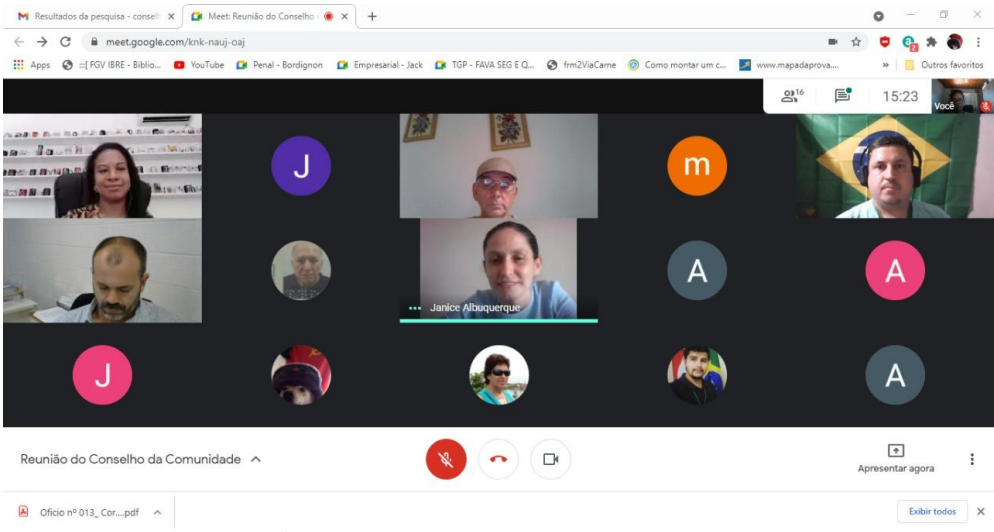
Resultados da pesquisa - conse ×
Meet: Reunião do Conselho ×
+

meet.google.com/knk-nauj-oaj

Apps
=[ FGV IBRE - Biblio...
YouTube
Penal - Bordignon
Empresarial - Jack
TGP - FAVA SEG E Q...
frm2ViaCarne
Como montar um c...
www.mapadaprova...
»
Outros favoritos

16
15:23
Você

J
m
A
A
J
A

Janice Albuquerque

Reunião do Conselho da Comunidade ^

Apresentar agora

Ofício nº 013_ Cor....pdf ^
Exibir todos
×